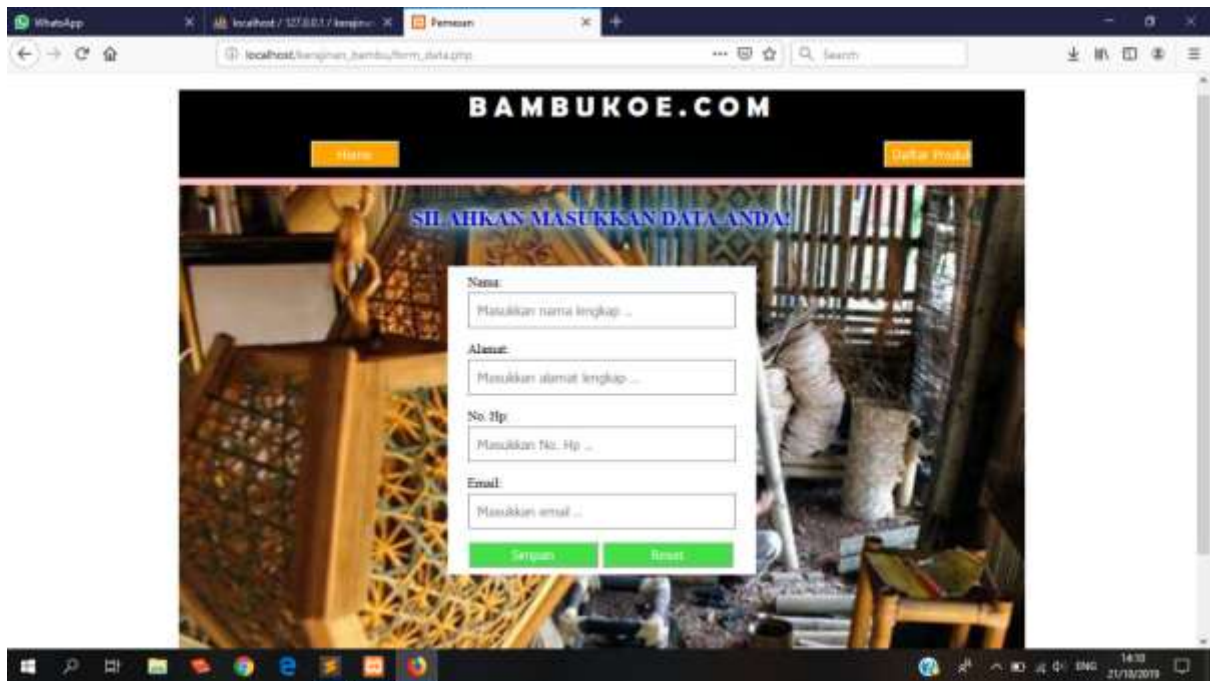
WhatsApp
localhost / 127.0.0.1 / kerajin
Pemesan
localhost/kerajinan_bambu/form_data.php
Search

BAMBUKOE.COM
Home
Daftar Produk

SILAHKAN MASUKKAN DATA ANDA!

Nama:
Masukkan nama lengkap ...
Alamat:
Masukkan alamat lengkap ...
No. Hp:
Masukkan No. Hp ...
Email:
Masukkan email ...
Simpan
Reset

ENG 14:10 21/10/2019